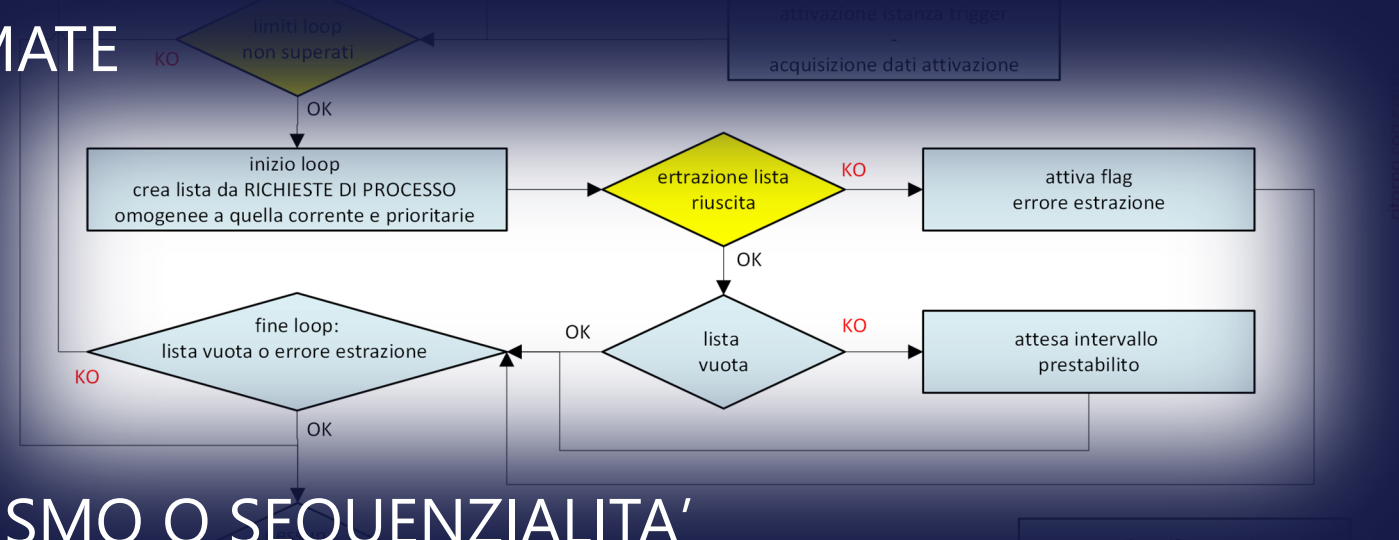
MATE

limiti loop
non superati

KO

attivazione istanza trigger
-
acquisizione dati attivazione

OK

inizio loop
crea lista da RICHIESTE DI PROCESSO
omogenee a quella corrente e prioritarie

ertrazione lista
riuscita

KO

attiva flag
errore estrazione

OK

fine loop:
lista vuota o errore estrazione

KO

OK

lista
vuota

KO

attesa intervallo
prestabilito

OK

SMO O SEQUENZIALITA’